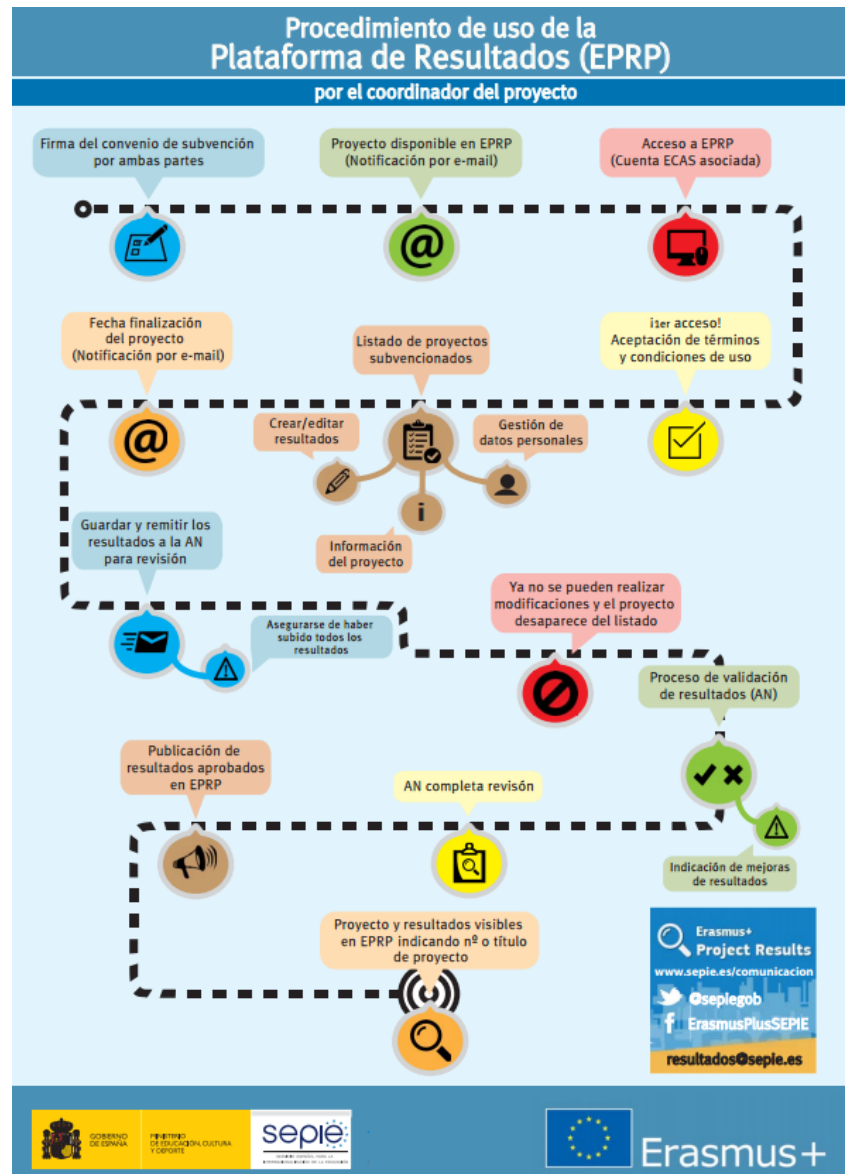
Procedimiento de uso de la
Plataforma de Resultados (EPRP)

por el coordinador del proyecto

Firma del convenio de subvención por ambas partes

Proyecto disponible en EPRP (Notificación por e-mail)

Acceso a EPRP (Cuenta ECAS asociada)

Fecha finalización del proyecto (Notificación por e-mail)

Listado de proyectos subvencionados

¡1er acceso! Aceptación de términos y condiciones de uso

Crear/editar resultados

Gestión de datos personales

Información del proyecto

Guardar y remitir los resultados a la AN para revisión

Asegurarse de haber subido todos los resultados

Ya no se pueden realizar modificaciones y el proyecto desaparece del listado

Proceso de validación de resultados (AN)

Publicación de resultados aprobados en EPRP

AN completa revisón

Indicación de mejoras de resultados

Proyecto y resultados visibles en EPRP indicando nº o título de proyecto

Erasmus+
Project Results
www.sepie.es/comunicacion
@sepiegob
ErasmusPlusSEPIE
resultados@sepie.es

GOBIERNO DE ESPAÑA
MINISTERIO DE EDUCACIÓN, CULTURA Y DEPORTE
sepie
Erasmus+